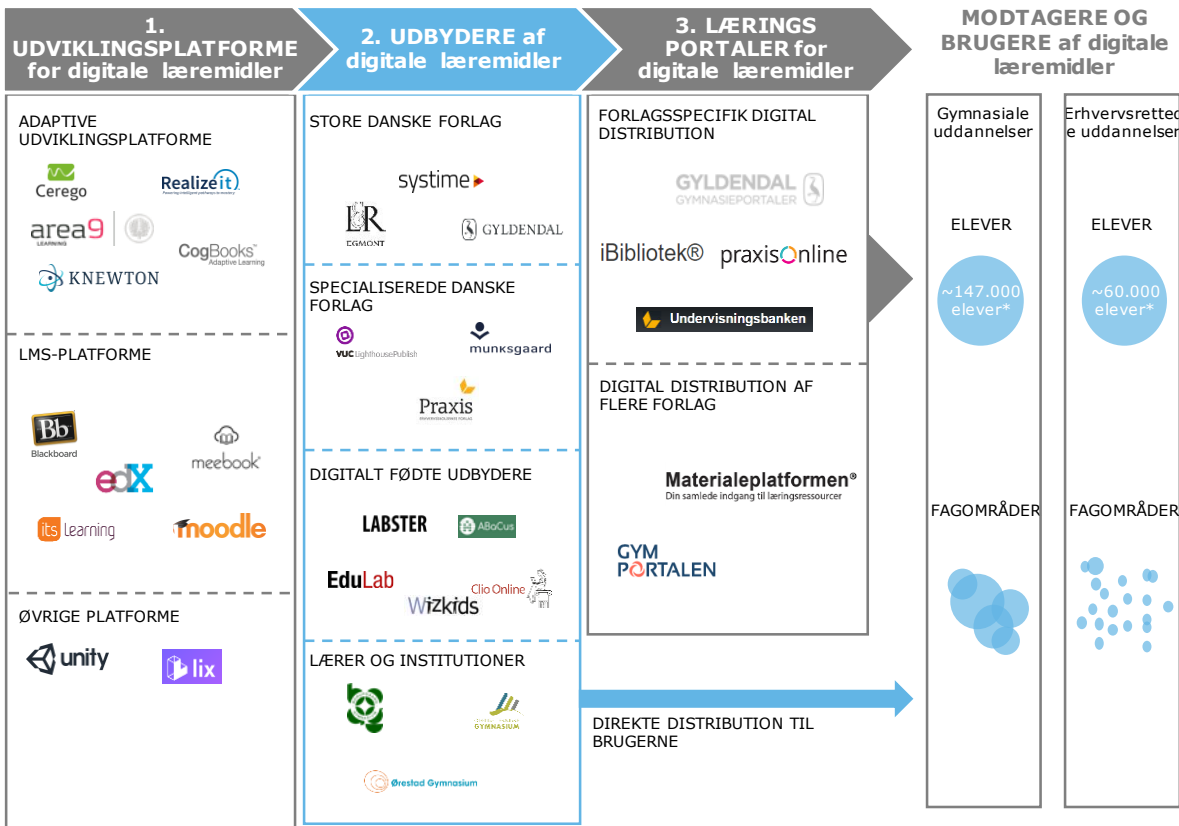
1. UDVIKLINGSPLATFORME for digitale læremidler

2. UDBYDERE af digitale læremidler

3. LÆRINGS PORTALER for digitale læremidler

MODTAGERE OG BRUGERE af digitale læremidler

ADAPTIVE UDVIKLINGSPLATFORME

Cerego

Realizeit

area9 LEARNING

CogBooks Adaptive Learning

KNEWTON

LMS-PLATFORME

Bb Blackboard

meebook

edX

its learning

moodle

ØVRIGE PLATFORME

unity

lix

STORE DANSKE FORLAG

systime

EGMONT

GYLDENDAL

SPECIALISEREDE DANSKE FORLAG

VUC LighthousePublish

munksgaard

Praxis

DIGITALT FØDTE UDBYDERE

LABSTER

ABaCus

EduLab

Clio Online

Wizkids

LÆRER OG INSTITUTIONER

GYMNASIUM

Ørestad Gymnasium

FORLAGSSPECIFIK DIGITAL DISTRIBUTION

GYLDENDAL GYMNASIEPORTALER

iBibliotek®

praxisOnline

Undervisningsbanken

DIGITAL DISTRIBUTION AF FLERE FORLAG

Materialeplatformen® Din samlede indgang til læringsressourcer

GYM PORTALEN

DIREKTE DISTRIBUTION TIL BRUGERNE

Gymnasiale uddannelser

ELEVER

~147.000 elever*

FAGOMRÅDER

Erhvervsrettede uddannelser

ELEVER

~60.000 elever*

FAGOMRÅDER